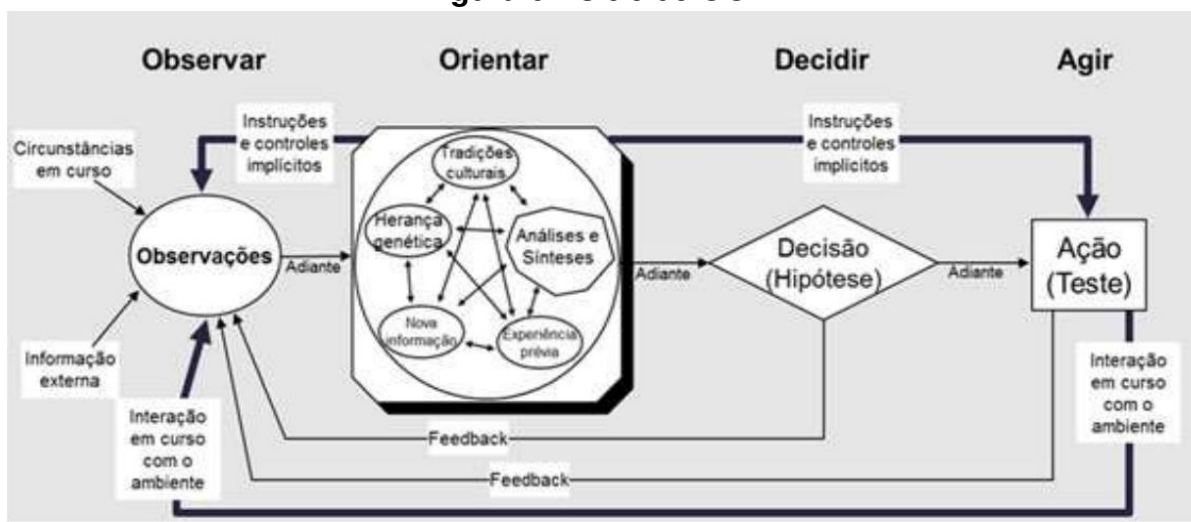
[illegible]

Observar

Orientar

Decidir

Agir

Instruções e controles implícitos

Instruções e controles implícitos

Circunstâncias em curso

Tradições culturais

Herança genética

Análises e Sínteses

Observações

Adiante

Adiante

Decisão (Hipótese)

Adiante

Ação (Teste)

Nova informação

Experiência prévia

Informação externa

Interação em curso com o ambiente

Interação em curso com o ambiente

Feedback

Feedback